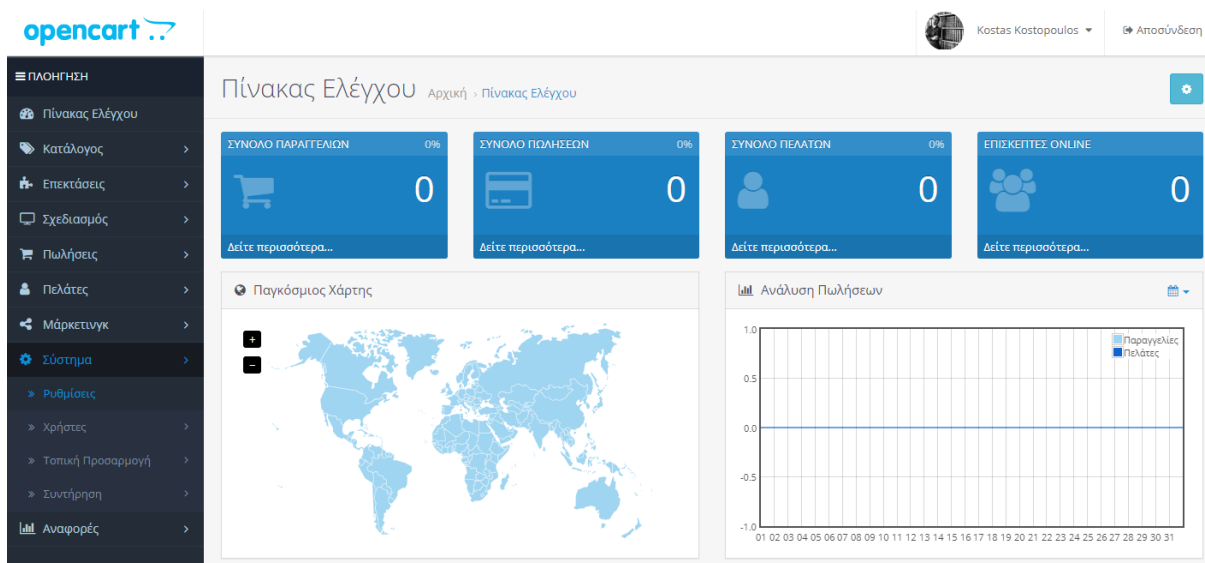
opencart

Kostas Kostopoulos

Αποσύνδεση

ΠΛΟΗΓΗΣΗ

Πίνακας Ελέγχου

Κατάλογος

Επεκτάσεις

Σχεδιασμός

Πωλήσεις

Πελάτες

Μάρκετινγκ

Σύστημα

» Ρυθμίσεις

» Χρήστες

» Τοπική Προσαρμογή

» Συντήρηση

Αναφορές

Πίνακας Ελέγχου Αρχική › Πίνακας Ελέγχου

ΣΥΝΟΛΟ ΠΑΡΑΓΓΕΛΙΩΝ 0% 0 Δείτε περισσότερα...

ΣΥΝΟΛΟ ΠΩΛΗΣΕΩΝ 0% 0 Δείτε περισσότερα...

ΣΥΝΟΛΟ ΠΕΛΑΤΩΝ 0% 0 Δείτε περισσότερα...

ΕΠΙΣΚΕΠΤΕΣ ONLINE 0 Δείτε περισσότερα...

Παγκόσμιος Χάρτης

+
−

Ανάλυση Πωλήσεων

Παραγγελίες
Πελάτες

1.0
0.5
0.0
-0.5
-1.0

01 02 03 04 05 06 07 08 09 10 11 12 13 14 15 16 17 18 19 20 21 22 23 24 25 26 27 28 29 30 31